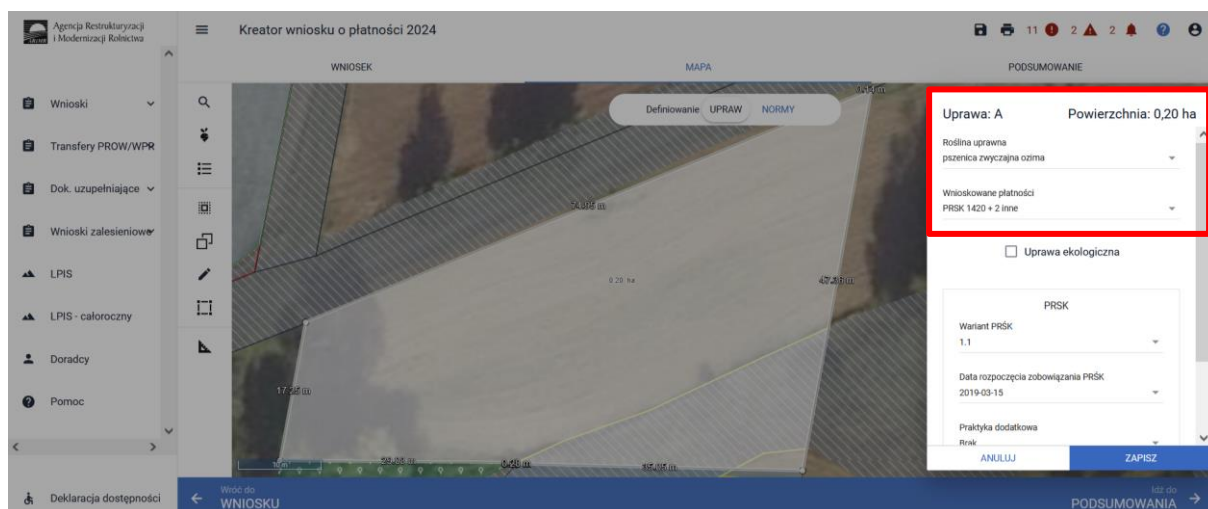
Agencja Restrukturyzacji i Modernizacji Rolnictwa

Kreator wniosku o płatności 2024

11 2 2

WNIOSEK

MAPA

PODSUMOWANIE

Wnioski

Transfery PROW/WPR

Dok. uzupełniające

Wnioski zalesieniowe

LPIS

LPIS - całoroczny

Doradcy

Pomoc

Deklaracja dostępności

Definiowanie UPRAW NORMY

74,06 m

0,20 ha

47,18 m

17,05 m

29,26 m

0,29 m

35,45 m

10 m

Uprawa: A

Powierzchnia: 0,20 ha

Roślina uprawna

pszenica zwyczajna ozima

Wnioskowane płatności

PRSK 1420 + 2 inne

Uprawa ekologiczna

PRSK

Wariant PRŚK

1.1

Data rozpoczęcia zobowiązania PRŚK

2019-03-15

Praktyka dodatkowa

Brak

ANULUJ

ZAPISZ

Wróć do

WNIOSKU

Idź do

PODSUMOWANIA